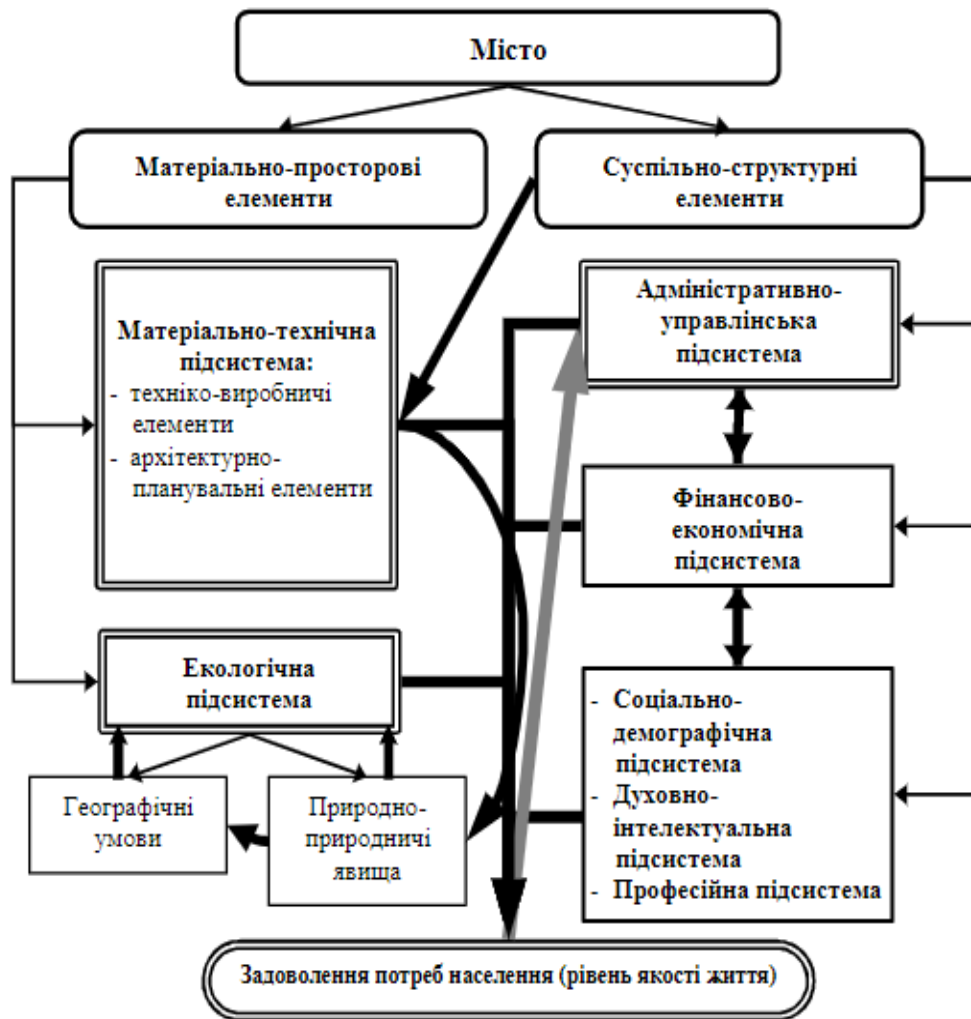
Місто

Матеріально-просторові елементи

Суспільно-структурні елементи

Матеріально-технічна підсистема:
- техніко-виробничі елементи
- архітектурно-планувальні елементи

Адміністративно-управлінська підсистема

Фінансово-економічна підсистема

Екологічна підсистема

- Соціально-демографічна підсистема
- Духовно-інтелектуальна підсистема
- Професійна підсистема

Географічні умови

Природно-природничі явища

Задоволення потреб населення (рівень якості життя)